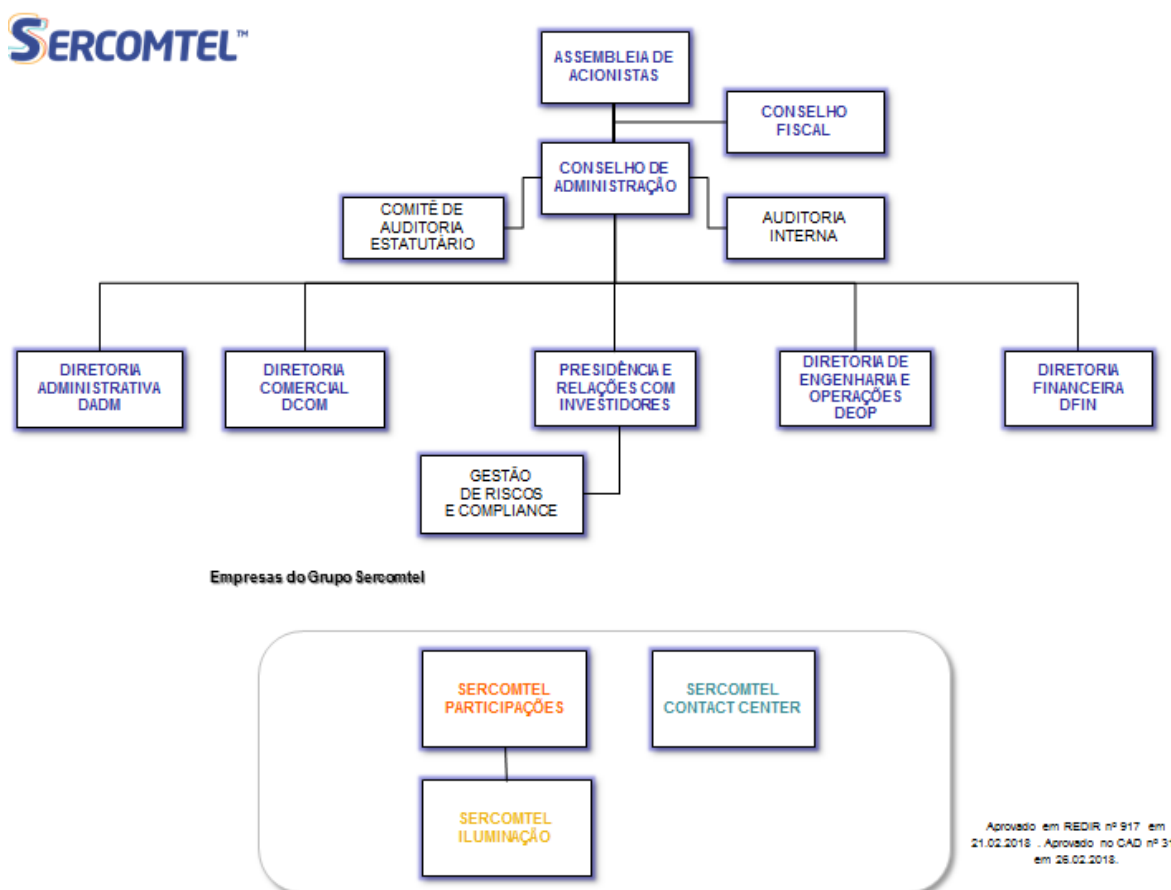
SERCOMTEL™

ASSEMBLEIA DE ACIONISTAS

CONSELHO FISCAL

CONSELHO DE ADMINISTRAÇÃO

COMITÊ DE AUDITORIA ESTATUTÁRIO

AUDITORIA INTERNA

DIRETORIA ADMINISTRATIVA DADM

DIRETORIA COMERCIAL DCOM

PRESIDÊNCIA E RELAÇÕES COM INVESTIDORES

DIRETORIA DE ENGENHARIA E OPERAÇÕES DEOP

DIRETORIA FINANCEIRA DFIN

GESTÃO DE RISCOS E COMPLIANCE

Empresas do Grupo Sercomtel

SERCOMTEL PARTICIPAÇÕES

SERCOMTEL CONTACT CENTER

SERCOMTEL ILUMINAÇÃO

Aprovado em REDIR nº 917 em 21.02.2018 . Aprovado no CAD nº 3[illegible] em 26.02.2018.